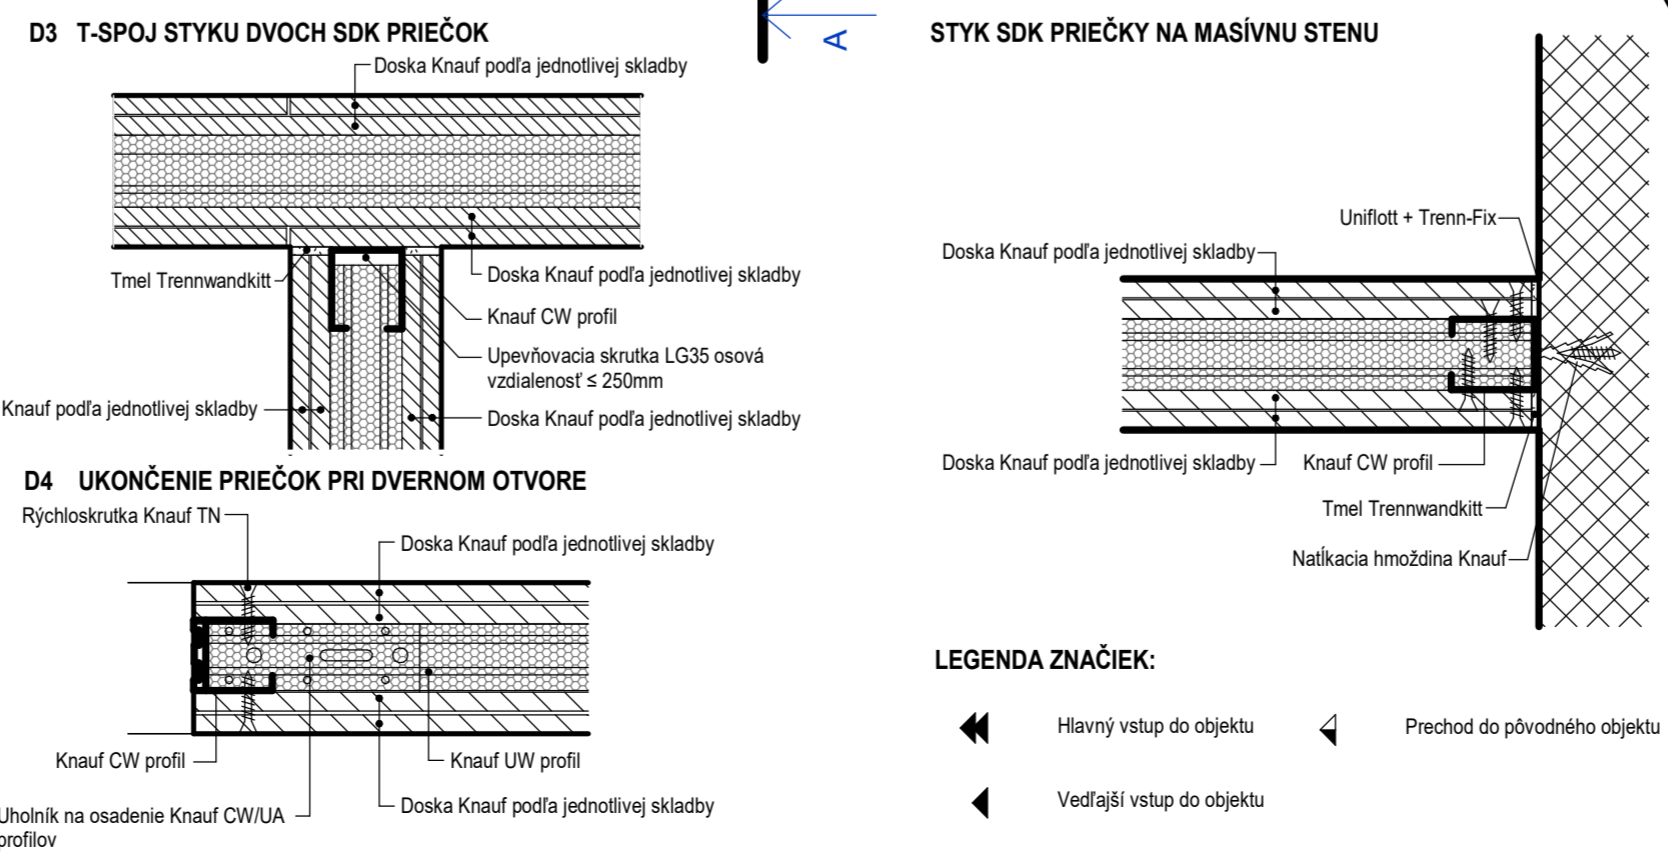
D3 T-SPOJ STYKU DVOCH SDK PRIEČOK

A

Doska Knauf podľa jednotlivej skladby

Tmel Trennwandkitt

Doska Knauf podľa jednotlivej skladby

Knauf CW profil

Upevňovacia skrutka LG35 osová vzdialenosť ≤ 250mm

Knauf podľa jednotlivej skladby

Doska Knauf podľa jednotlivej skladby

D4 UKONČENIE PRIEČOK PRI DVERNOM OTVORE

Rýchloskrutka Knauf TN

Doska Knauf podľa jednotlivej skladby

Knauf CW profil

Knauf UW profil

Uholník na osadenie Knauf CW/UA profilov

Doska Knauf podľa jednotlivej skladby

STYK SDK PRIEČKY NA MASÍVNU STENU

Uniflott + Trenn-Fix

Doska Knauf podľa jednotlivej skladby

Doska Knauf podľa jednotlivej skladby

Knauf CW profil

Tmel Trennwandkitt

Natĺkacia hmoždina Knauf

LEGENDA ZNAČIEK:

Hlavný vstup do objektu

Prechod do pôvodného objektu

Vedľajší vstup do objektu